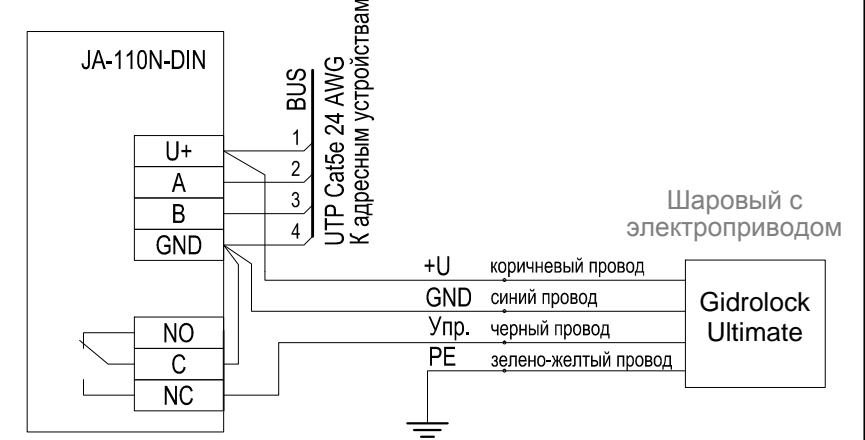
JA-110N-DIN

U+
A
B
GND

NO
C
NC

BUS
UTP Cat5e 24 AWG
К адресным устройствам

1
2
3
4

Шаровый с электроприводом

+U коричневый провод
GND синий провод
Упр. черный провод
PE зелено-желтый провод

Gidrolock Ultimate